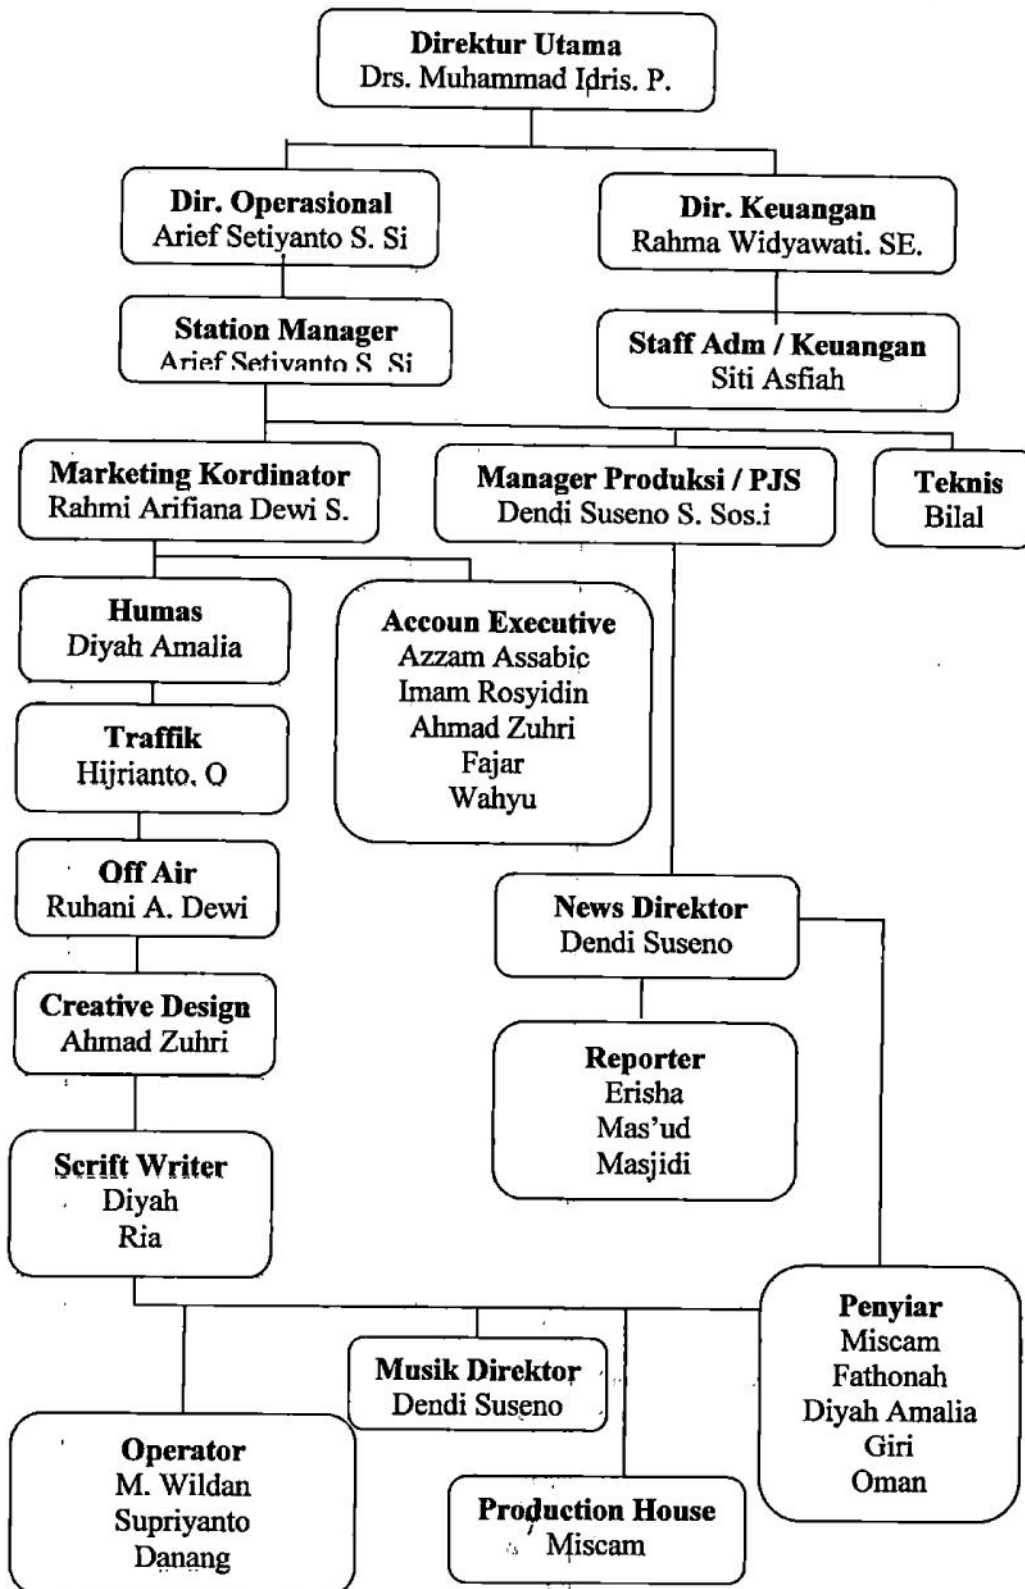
Direktur Utama
Drs. Muhammad Idris. P.

Dir. Operasional
Arief Setiyanto S. Si

Dir. Keuangan
Rahma Widyawati. SE.

Station Manager
Arief Setiyanto S. Si

Staff Adm / Keuangan
Siti Asfiah

Marketing Kordinator
Rahmi Arifiana Dewi S.

Manager Produksi / PJS
Dendi Suseno S. Sos.i

Teknis
Bilal

Humas
Diyah Amalia

Accoun Executive
Azzam Assabic
Imam Rosyidin
Ahmad Zuhri
Fajar
Wahyu

Traffik
Hijrianto. O

Off Air
Ruhani A. Dewi

News Direktor
Dendi Suseno

Creative Design
Ahmad Zuhri

Reporter
Erisha
Mas'ud
Masjidi

Scrift Writer
Diyah
Ria

Penyiar
Miscam
Fathonah
Diyah Amalia
Giri
Oman

Musik Direktor
Dendi Suseno

Operator
M. Wildan
Supriyanto
Danang

Production House
Miscam